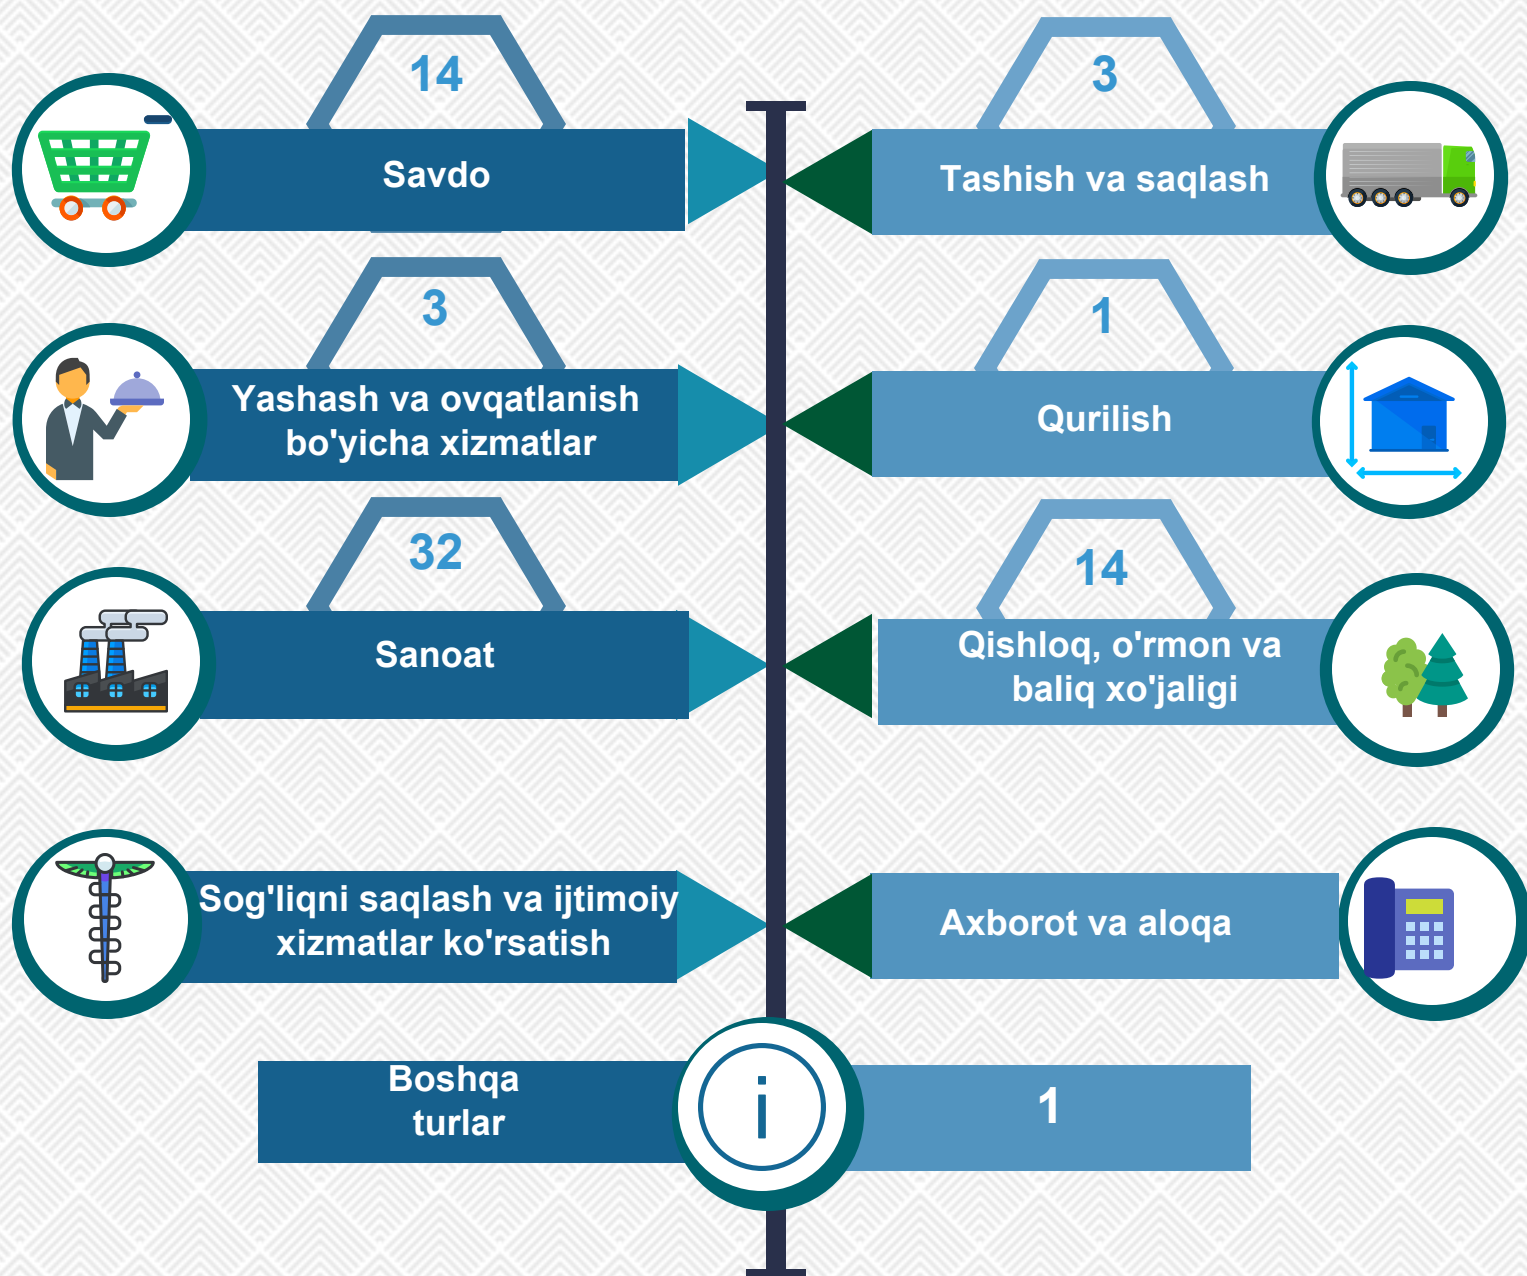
14

Savdo

3

Tashish va saqlash

3

Yashash va ovqatlanish bo'yicha xizmatlar

1

Qurilish

32

Sanoat

14

Qishloq, o'rmon va baliq xo'jaligi

Sog'liqni saqlash va ijtimoiy xizmatlar ko'rsatish

Axborot va aloqa

Boshqa turlar

i

1